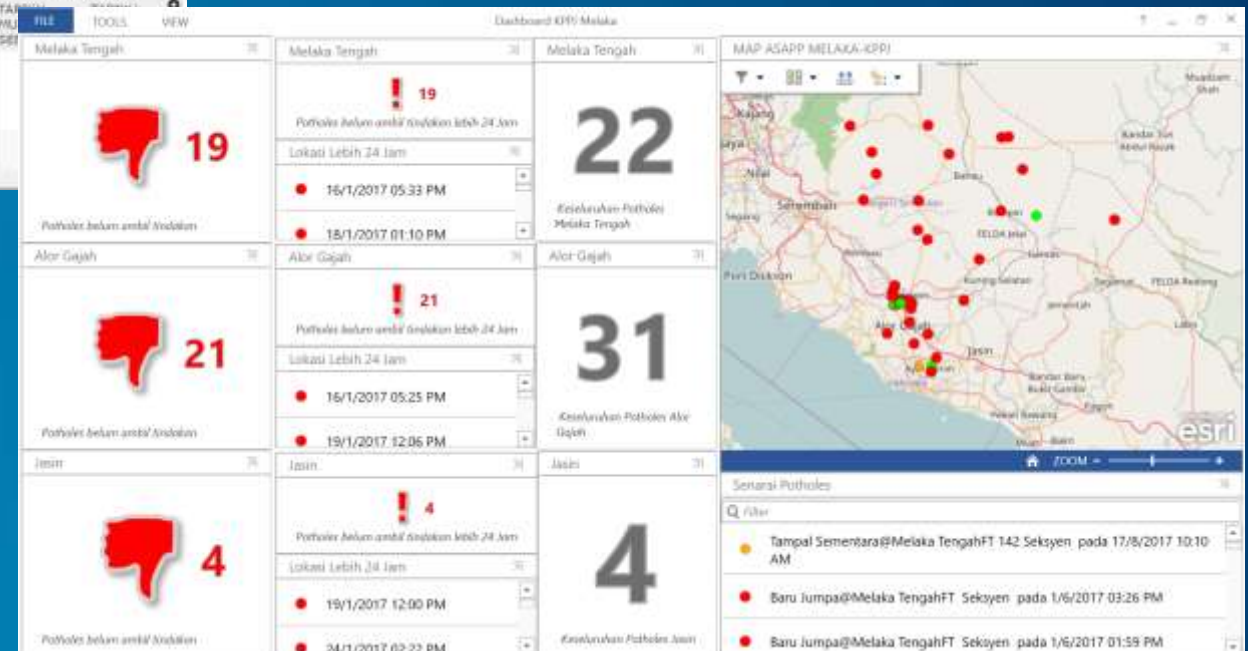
FILE TOOLS VIEW

Dashboard KPPJ Melaka

Melaka Tengah

19

Potholes belum ambil tindakan

Alor Gajah

21

Potholes belum ambil tindakan

Jasin

4

Potholes belum ambil tindakan

Melaka Tengah

19

Potholes belum ambil tindakan lebih 24 Jam

Lokasi Lebih 24 Jam

16/1/2017 05:33 PM

18/1/2017 01:10 PM

Alor Gajah

21

Potholes belum ambil tindakan lebih 24 Jam

Lokasi Lebih 24 Jam

16/1/2017 05:25 PM

19/1/2017 12:06 PM

Jasin

4

Potholes belum ambil tindakan lebih 24 Jam

Lokasi Lebih 24 Jam

19/1/2017 12:00 PM

24/1/2017 02:22 PM

Melaka Tengah

22

Keseluruhan Potholes Melaka Tengah

Alor Gajah

31

Keseluruhan Potholes Alor Gajah

Jasin

4

Keseluruhan Potholes Jasin

MAP ASAPP MELAKA-KPPJ

Seremban

Port Dickson

Alor Gajah

Jasin

FELDA Jelai

esri

ZOOM

Senarai Potholes

Filter

Tampal Sementara@Melaka TengahFT 142 Seksyen pada 17/8/2017 10:10 AM

Baru Jumpa@Melaka TengahFT Seksyen pada 1/6/2017 03:26 PM

Baru Jumpa@Melaka TengahFT Seksyen pada 1/6/2017 01:59 PM